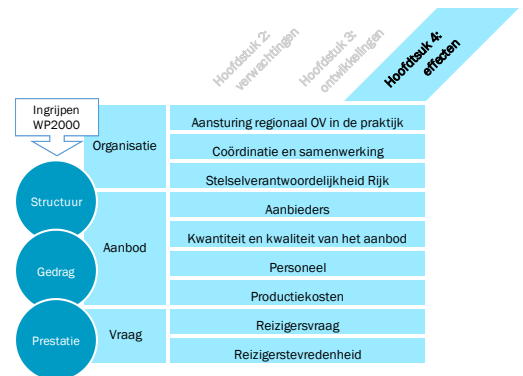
Hoofdstuk 2: verwachtingen

Hoofdstuk 3: ontwikkelingen

Hoofdstuk 4: effecten

Ingrijpen WP2000

Structuur

Gedrag

Prestatie

Organisatie

Aanbod

Vraag

Aansturing regionaal OV in de praktijk

Coördinatie en samenwerking

Stelselverantwoordelijkheid Rijk

Aanbieders

Kwantiteit en kwaliteit van het aanbod

Personeel

Productiekosten

Reizigersvraag

Reizigerstevredenheid